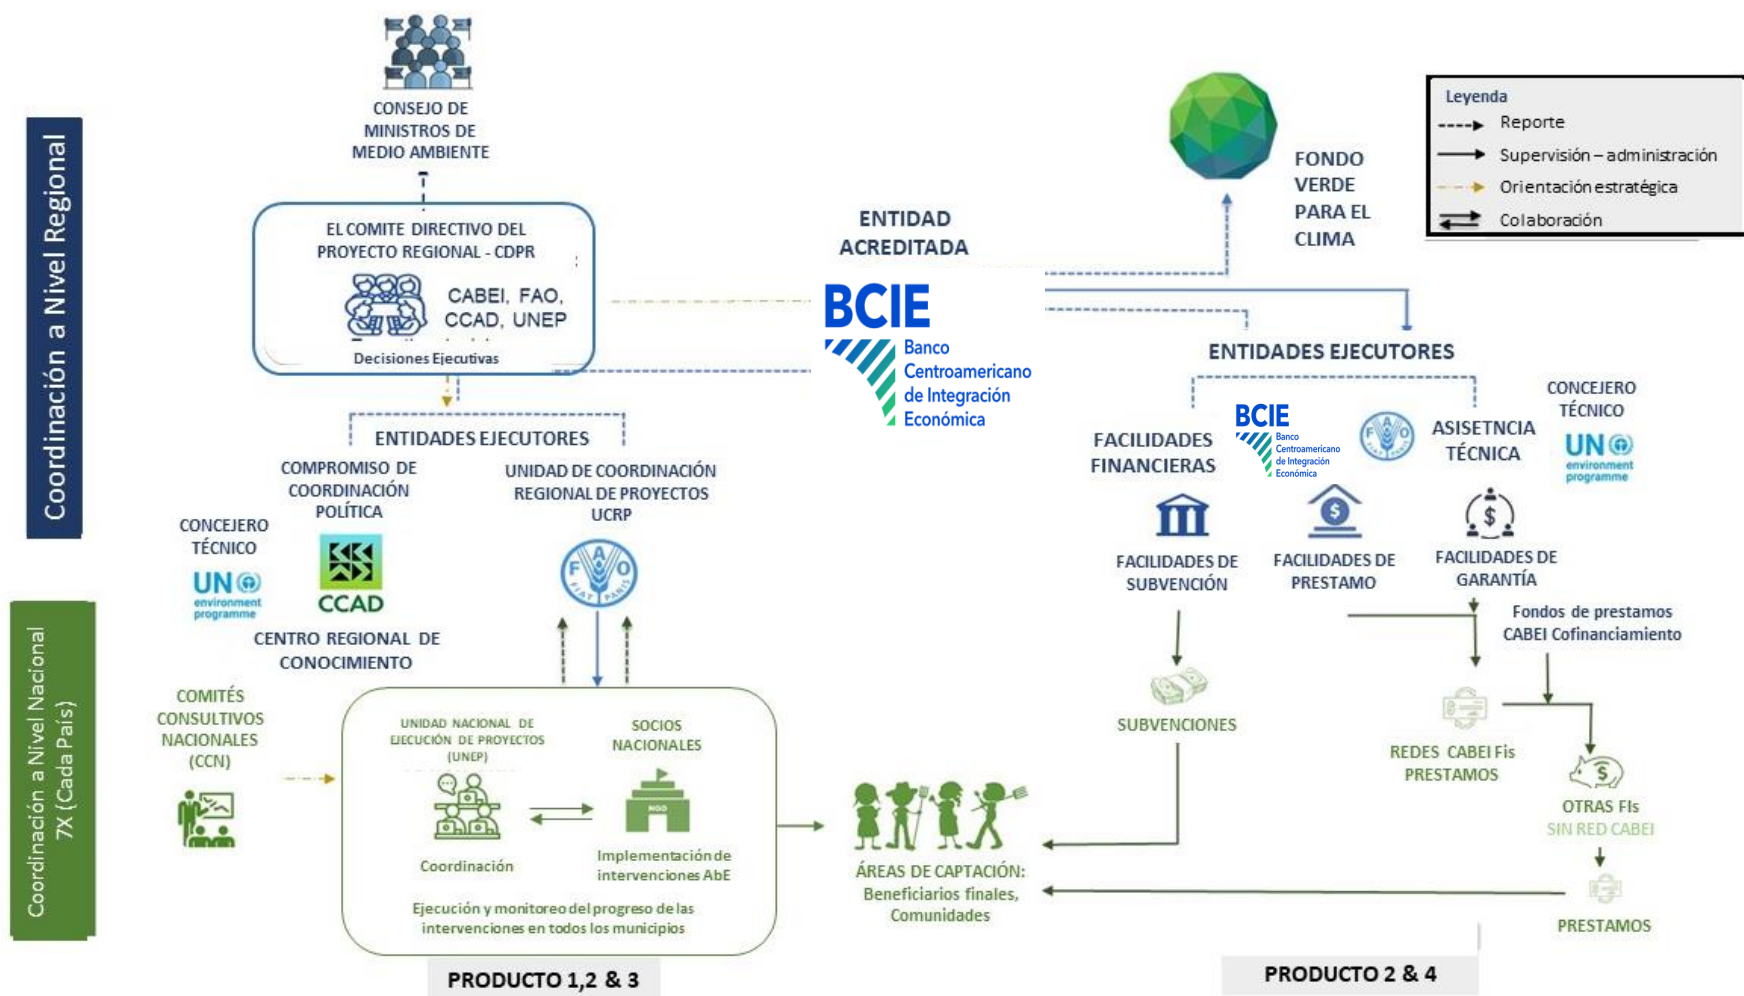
Coordinación a Nivel Regional

CONSEJO DE MINISTROS DE MEDIO AMBIENTE

EL COMITE DIRECTIVO DEL PROYECTO REGIONAL - CDPR

CABEI, FAO, CCAD, UNEP

Decisiones Ejecutivas

ENTIDAD ACREDITADA

BCIE
Banco Centroamericano de Integración Económica

FONDO VERDE PARA EL CLIMA

Leyenda
Reporte
Supervisión – administración
Orientación estratégica
Colaboración

ENTIDADES EJECUTORES

ENTIDADES EJECUTORES

COMPROMISO DE COORDINACIÓN POLÍTICA

UNIDAD DE COORDINACIÓN REGIONAL DE PROYECTOS UCRP

CONCEJERO TÉCNICO

UN environment programme

CCAD

CENTRO REGIONAL DE CONOCIMIENTO

FACILIDADES FINANCIERAS

BCIE
Banco Centroamericano de Integración Económica

ASISETNCIA TÉCNICA

CONCEJERO TÉCNICO

UN environment programme

FACILIDADES DE SUBVENCIÓN

FACILIDADES DE PRESTAMO

FACILIDADES DE GARANTÍA

Fondos de prestamos CABEI Cofinanciamiento

SUBVENCIONES

REDES CABEI FIs PRESTAMOS

OTRAS FIs
SIN RED CABEI

PRESTAMOS

Coordinación a Nivel Nacional 7X (Cada País)

COMITÉS CONSULTIVOS NACIONALES (CCN)

UNIDAD NACIONAL DE EJECUCIÓN DE PROYECTOS (UNEP)

SOCIOS NACIONALES

NGO

Coordinación

Implementación de intervenciones AbE

Ejecución y monitoreo del progreso de las intervenciones en todos los municipios

ÁREAS DE CAPTACIÓN: Beneficiarios finales, Comunidades

PRODUCTO 1,2 & 3

PRODUCTO 2 & 4